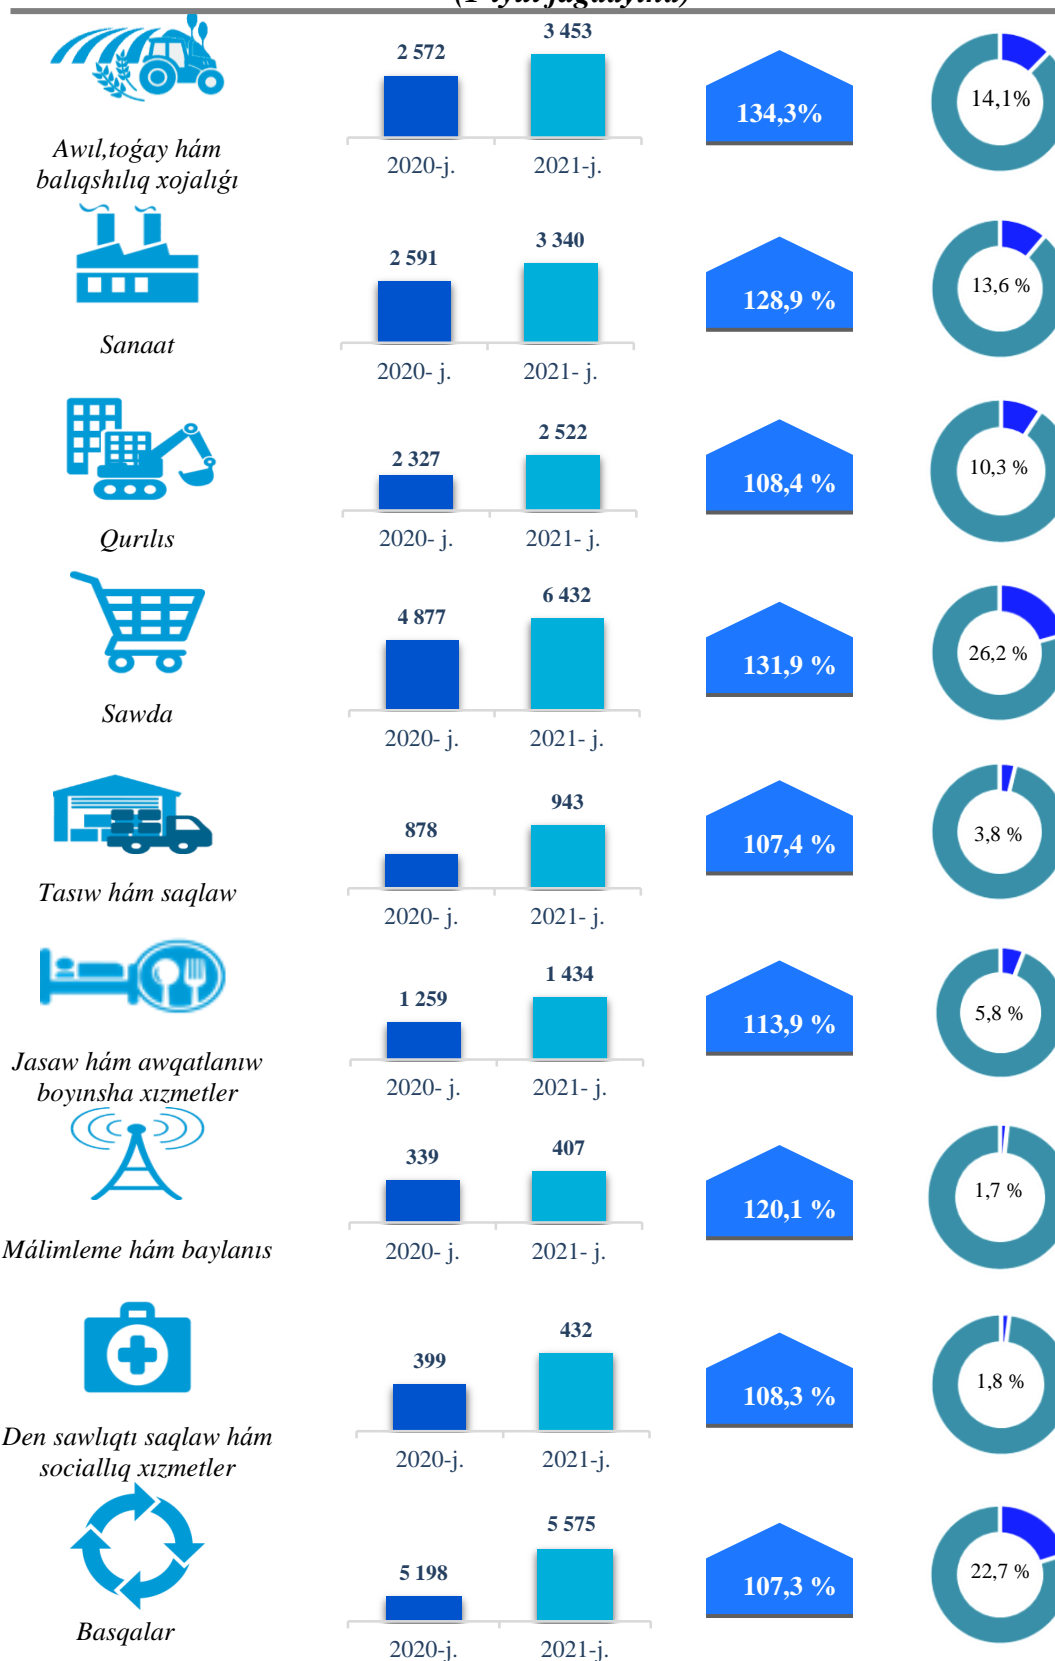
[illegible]

Awıl,toǵay hám balıqshılıq xojalıǵı

2 572
3 453
2020-j.
2021-j.
134,3%
14,1%

Sanaat

2 591
3 340
2020- j.
2021- j.
128,9 %
13,6 %

Qurılıs

2 327
2 522
2020- j.
2021- j.
108,4 %
10,3 %

Sawda

4 877
6 432
2020- j.
2021- j.
131,9 %
26,2 %

Tasıw hám saqlaw

878
943
2020- j.
2021- j.
107,4 %
3,8 %

Jasaw hám awqatlanıw boyınsha xızmetler

1 259
1 434
2020- j.
2021- j.
113,9 %
5,8 %

Málimleme hám baylanıs

339
407
2020- j.
2021- j.
120,1 %
1,7 %

Den sawlıqtı saqlaw hám socialliq xızmetler

399
432
2020-j.
2021-j.
108,3 %
1,8 %

Basqalar

5 198
5 575
2020-j.
2021-j.
107,3 %
22,7 %